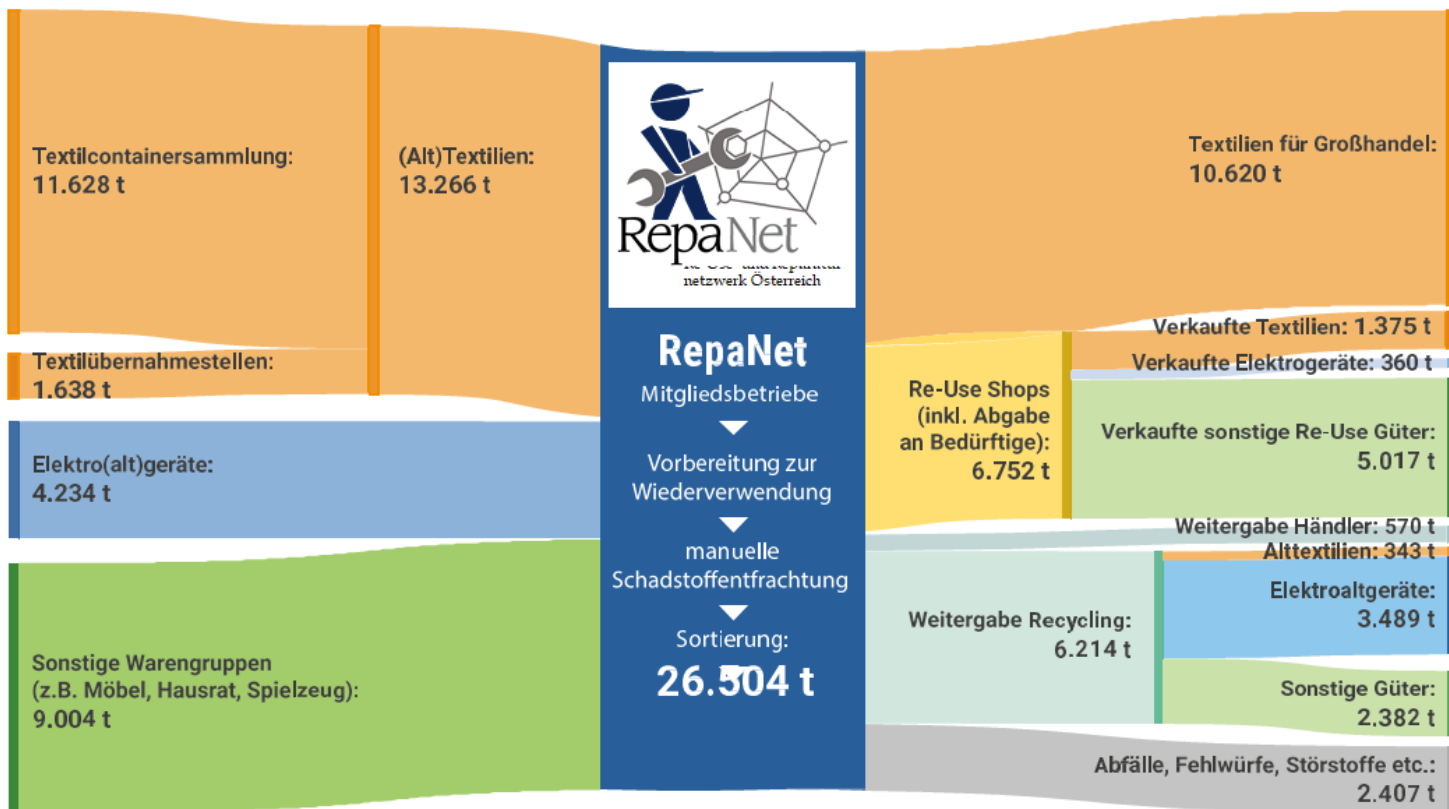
Textilcontainersammlung:
11.628 t

(Alt)Textilien:
13.266 t

RepaNet
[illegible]
netzwerk Österreich

Textilübernahmestellen:
1.638 t

Elektro(alt)geräte:
4.234 t

Sonstige Warengruppen
(z.B. Möbel, Hausrat, Spielzeug):
9.004 t

RepaNet
Mitgliedsbetriebe

Vorbereitung zur Wiederverwendung

manuelle Schadstoffentfrachtung

Sortierung:
26.504 t

Textilien für Großhandel:
10.620 t

Verkaufte Textilien: 1.375 t

Re-Use Shops (inkl. Abgabe an Bedürftige):
6.752 t

Verkaufte Elektrogeräte: 360 t

Verkaufte sonstige Re-Use Güter:
5.017 t

Weitergabe Händler: 570 t

Alttextilien: 343 t

Weitergabe Recycling:
6.214 t

Elektroaltgeräte:
3.489 t

Sonstige Güter:
2.382 t

Abfälle, Fehlwürfe, Störstoffe etc.:
2.407 t